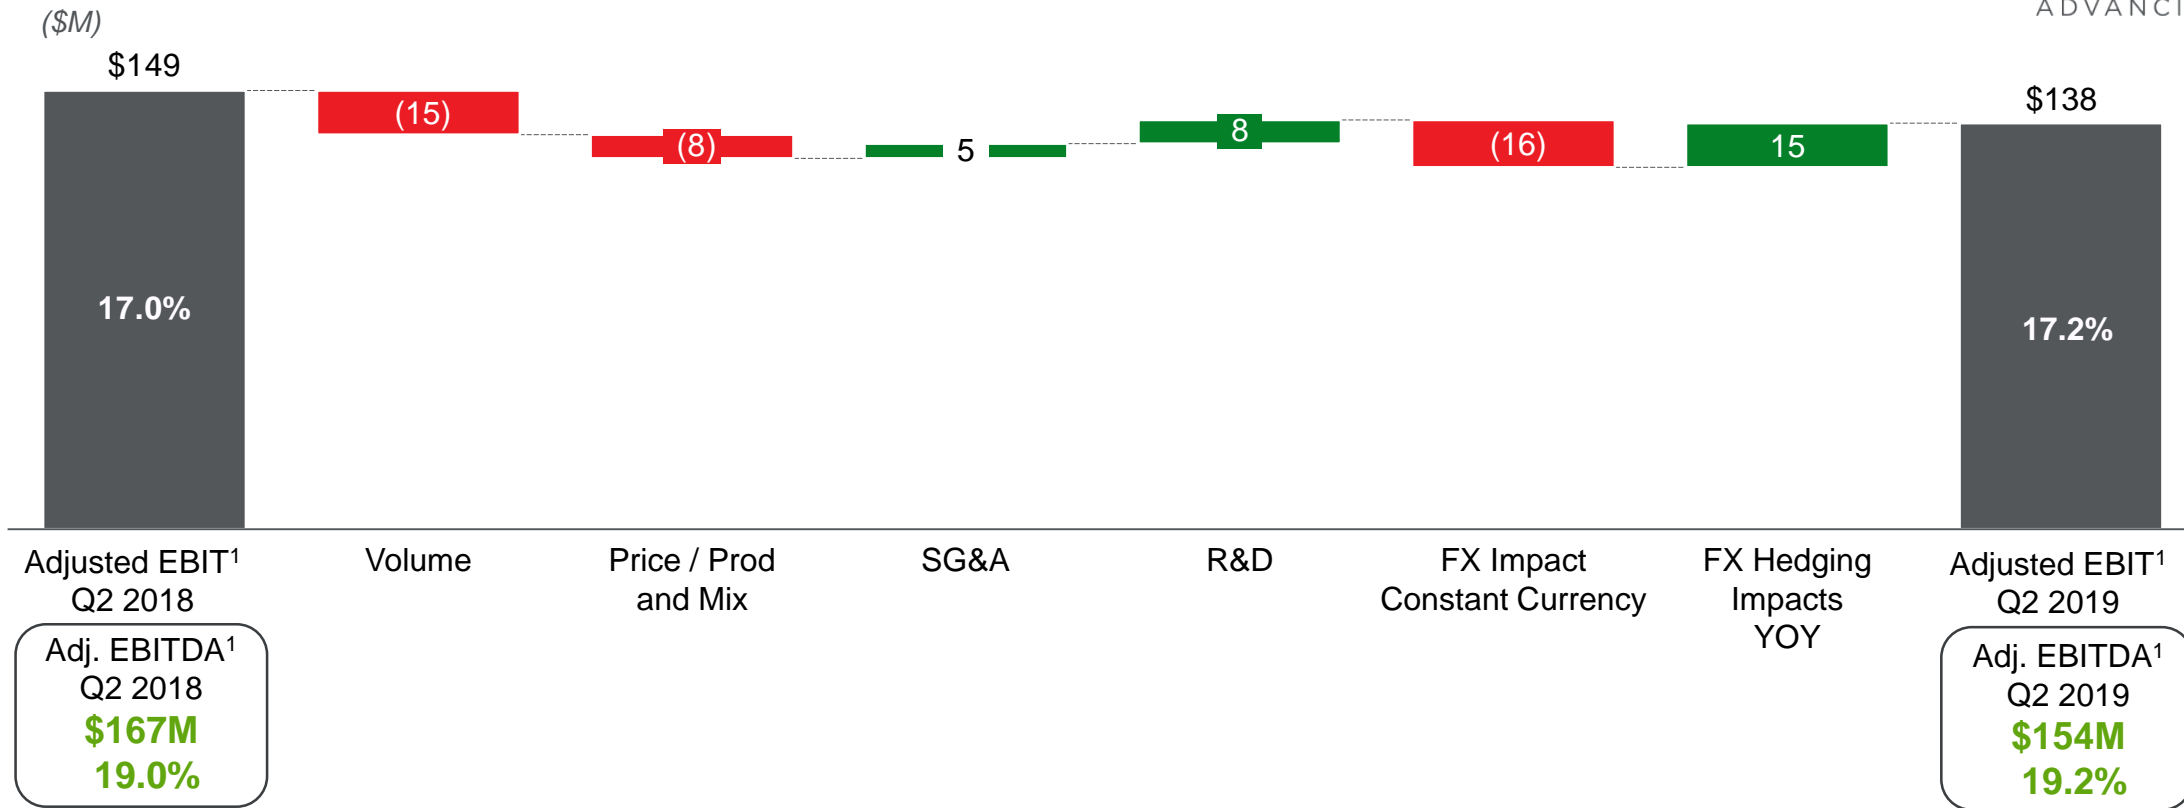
($M)

ADVANC

$149

17.0%

(15)

(8)

5

8

(16)

15

$138

17.2%

Adjusted EBIT$^1$ Q2 2018

Volume

Price / Prod and Mix

SG&A

R&D

FX Impact Constant Currency

FX Hedging Impacts YOY

Adjusted EBIT$^1$ Q2 2019

Adj. EBITDA$^1$ Q2 2018
$167M
19.0%

Adj. EBITDA$^1$ Q2 2019
$154M
19.2%